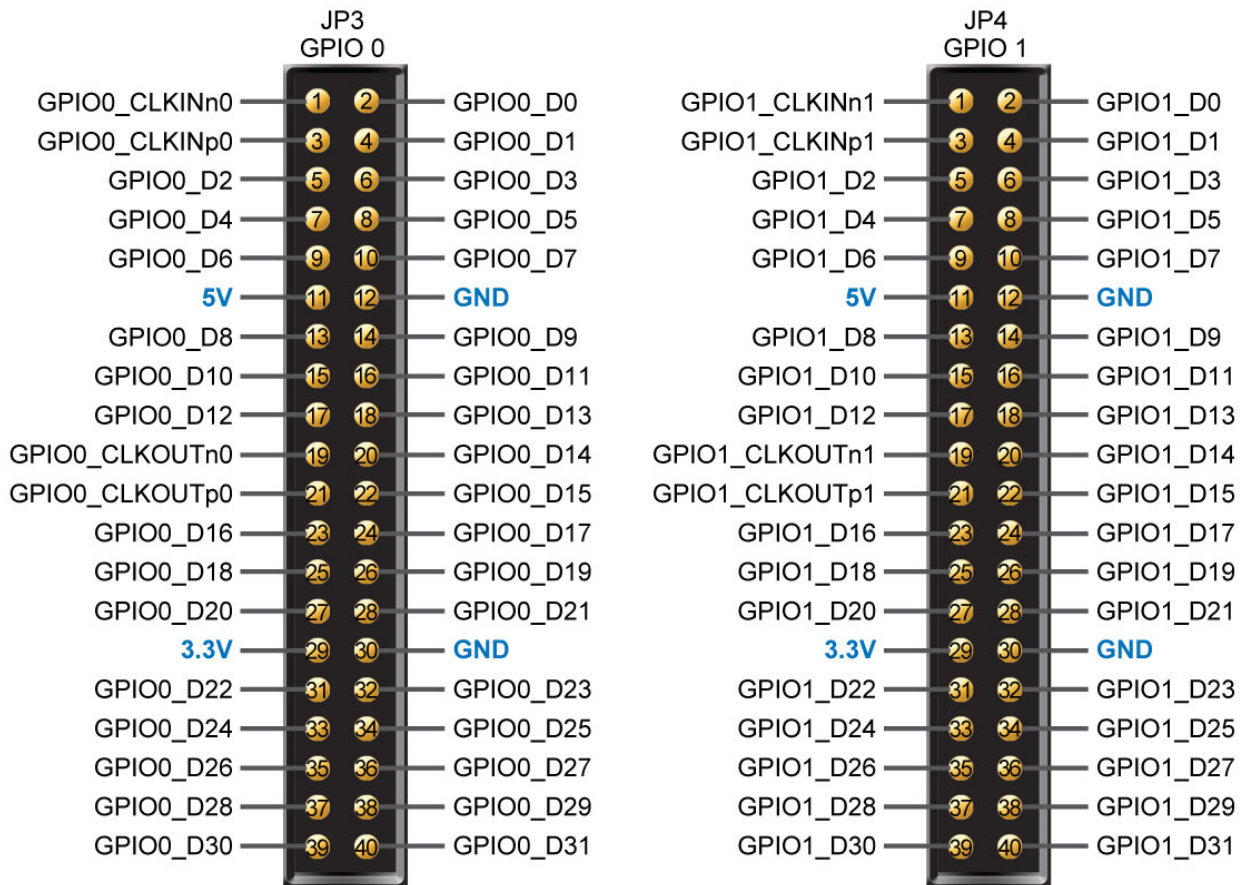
JP3
GPIO 0

| | | | |
|---|---|---|---|
| GPIO0_CLKINn0 | 1 | 2 | GPIO0_D0 |
| GPIO0_CLKINp0 | 3 | 4 | GPIO0_D1 |
| GPIO0_D2 | 5 | 6 | GPIO0_D3 |
| GPIO0_D4 | 7 | 8 | GPIO0_D5 |
| GPIO0_D6 | 9 | 10 | GPIO0_D7 |
| 5V | 11 | 12 | GND |
| GPIO0_D8 | 13 | 14 | GPIO0_D9 |
| GPIO0_D10 | 15 | 16 | GPIO0_D11 |
| GPIO0_D12 | 17 | 18 | GPIO0_D13 |
| GPIO0_CLKOUTn0 | 19 | 20 | GPIO0_D14 |
| GPIO0_CLKOUTp0 | 21 | 22 | GPIO0_D15 |
| GPIO0_D16 | 23 | 24 | GPIO0_D17 |
| GPIO0_D18 | 25 | 26 | GPIO0_D19 |
| GPIO0_D20 | 27 | 28 | GPIO0_D21 |
| 3.3V | 29 | 30 | GND |
| GPIO0_D22 | 31 | 32 | GPIO0_D23 |
| GPIO0_D24 | 33 | 34 | GPIO0_D25 |
| GPIO0_D26 | 35 | 36 | GPIO0_D27 |
| GPIO0_D28 | 37 | 38 | GPIO0_D29 |
| GPIO0_D30 | 39 | 40 | GPIO0_D31 |

JP4
GPIO 1

| | | | |
|---|---|---|---|
| GPIO1_CLKINn1 | 1 | 2 | GPIO1_D0 |
| GPIO1_CLKINp1 | 3 | 4 | GPIO1_D1 |
| GPIO1_D2 | 5 | 6 | GPIO1_D3 |
| GPIO1_D4 | 7 | 8 | GPIO1_D5 |
| GPIO1_D6 | 9 | 10 | GPIO1_D7 |
| 5V | 11 | 12 | GND |
| GPIO1_D8 | 13 | 14 | GPIO1_D9 |
| GPIO1_D10 | 15 | 16 | GPIO1_D11 |
| GPIO1_D12 | 17 | 18 | GPIO1_D13 |
| GPIO1_CLKOUTn1 | 19 | 20 | GPIO1_D14 |
| GPIO1_CLKOUTp1 | 21 | 22 | GPIO1_D15 |
| GPIO1_D16 | 23 | 24 | GPIO1_D17 |
| GPIO1_D18 | 25 | 26 | GPIO1_D19 |
| GPIO1_D20 | 27 | 28 | GPIO1_D21 |
| 3.3V | 29 | 30 | GND |
| GPIO1_D22 | 31 | 32 | GPIO1_D23 |
| GPIO1_D24 | 33 | 34 | GPIO1_D25 |
| GPIO1_D26 | 35 | 36 | GPIO1_D27 |
| GPIO1_D28 | 37 | 38 | GPIO1_D29 |
| GPIO1_D30 | 39 | 40 | GPIO1_D31 |